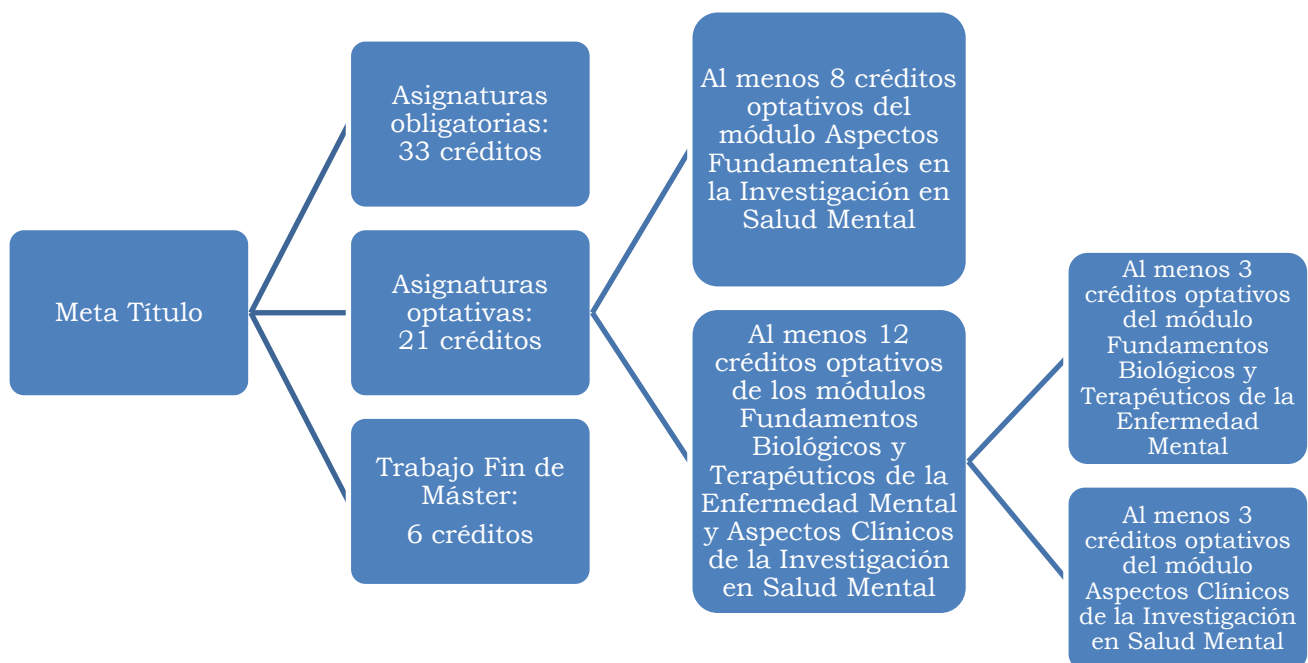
Meta Título

Asignaturas obligatorias: 33 créditos

Asignaturas optativas: 21 créditos

Trabajo Fin de Máster:

6 créditos

Al menos 8 créditos optativos del módulo Aspectos Fundamentales en la Investigación en Salud Mental

Al menos 12 créditos optativos de los módulos Fundamentos Biológicos y Terapéuticos de la Enfermedad Mental y Aspectos Clínicos de la Investigación en Salud Mental

Al menos 3 créditos optativos del módulo Fundamentos Biológicos y Terapéuticos de la Enfermedad Mental

Al menos 3 créditos optativos del módulo Aspectos Clínicos de la Investigación en Salud Mental